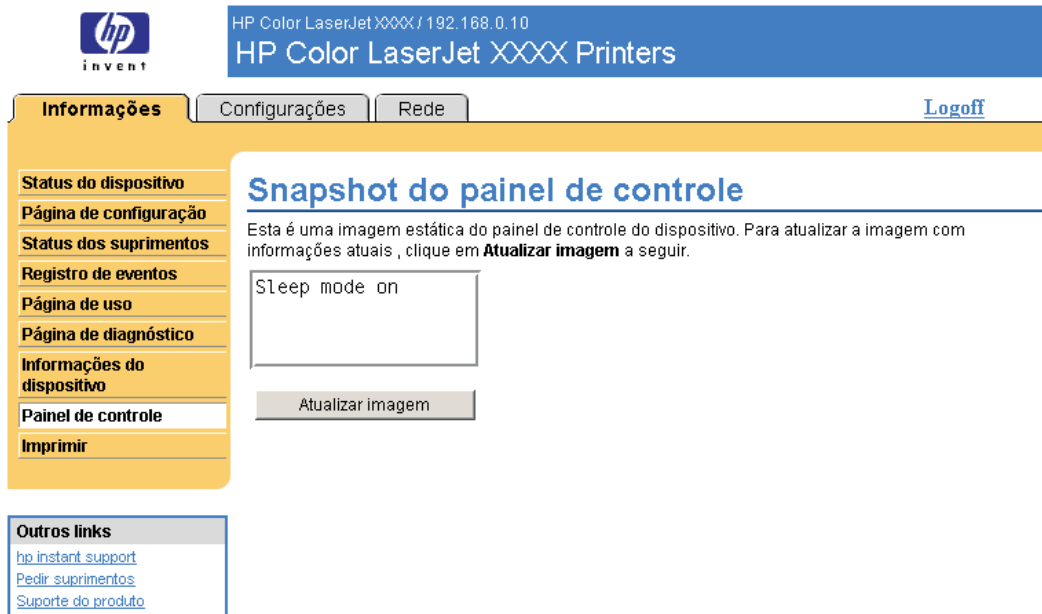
hp invent

HP Color LaserJet XXXX / 192.168.0.10
HP Color LaserJet XXXX Printers

Informações | Configurações | Rede

Logoff

Status do dispositivo
Página de configuração
Status dos suprimentos
Registro de eventos
Página de uso
Página de diagnóstico
Informações do dispositivo
Painel de controle
Imprimir

Snapshot do painel de controle

Esta é uma imagem estática do painel de controle do dispositivo. Para atualizar a imagem com informações atuais , clique em **Atualizar imagem** a seguir.

Sleep mode on

Atualizar imagem

Outros links
hp instant support
Pedir suprimentos
Suporte do produto